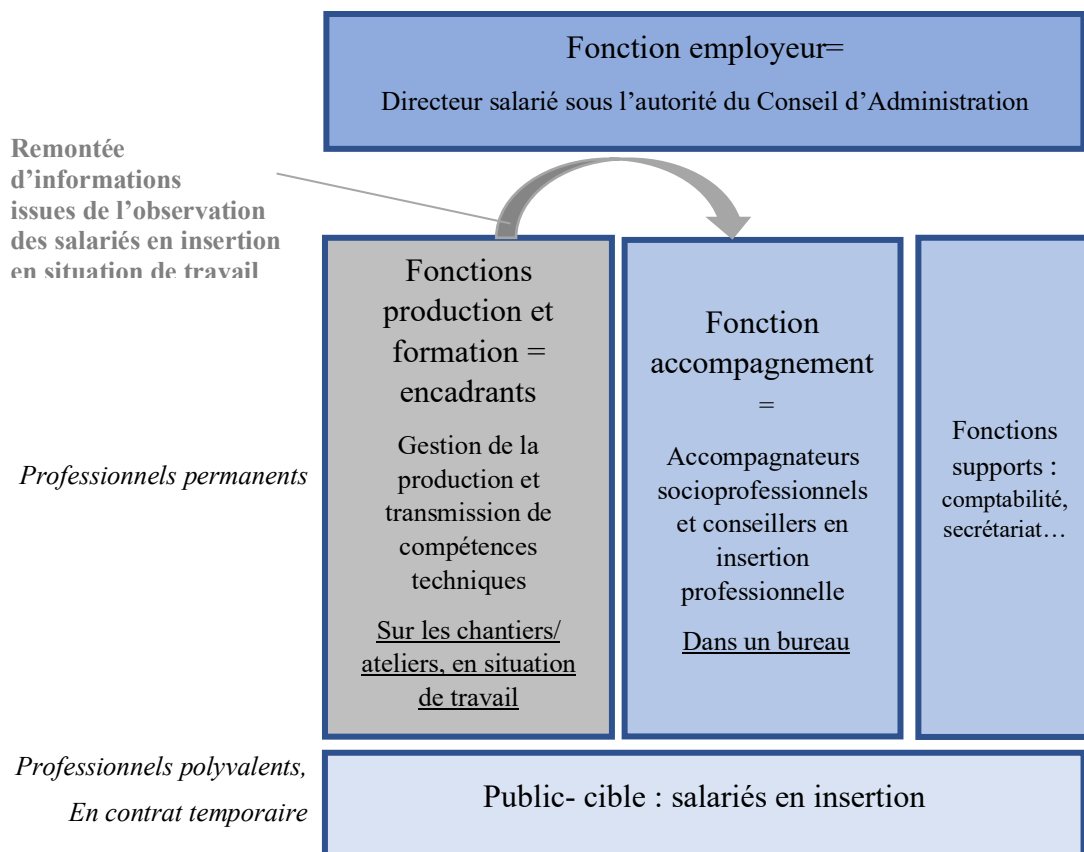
Fonction employeur=

Directeur salarié sous l'autorité du Conseil d'Administration

Remontée d'informations issues de l'observation des salariés en insertion en situation de travail

Fonctions production et formation = encadrants

Gestion de la production et transmission de compétences techniques

Sur les chantiers/ ateliers, en situation de travail

Fonction accompagnement =

Accompagnateurs socioprofessionnels et conseillers en insertion professionnelle

Dans un bureau

Fonctions supports : comptabilité, secrétariat…

*Professionnels permanents*

*Professionnels polyvalents,*

*En contrat temporaire*

Public- cible : salariés en insertion